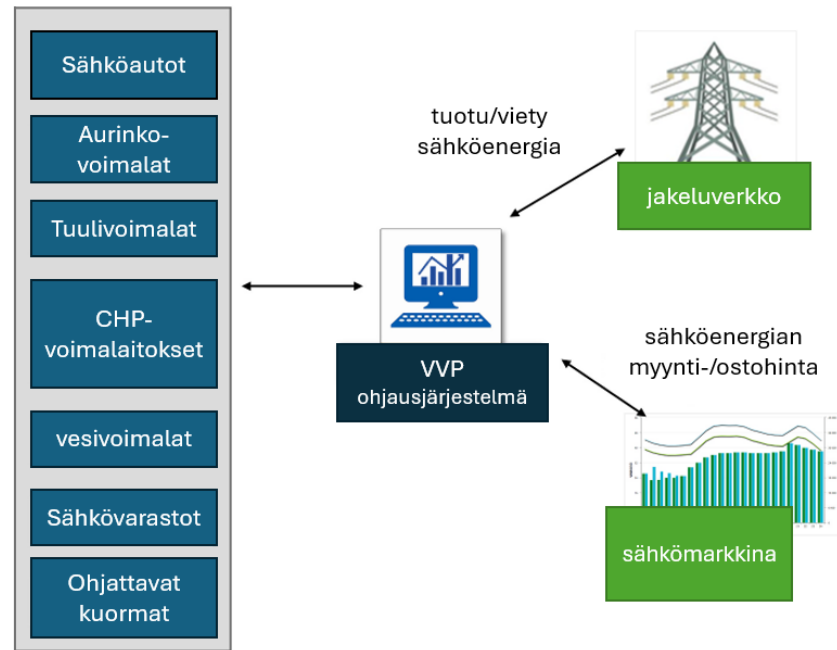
Sähköautot

Aurinkovoimalat

Tuulivoimalat

CHP-voimalaitokset

vesivoimalat

Sähkövarastot

Ohjattavat kuormat

tuotu/viety sähköenergia

jakeluverkko

VVP ohjausjärjestelmä

sähköenergian myynti-/ostohinta

sähkömarkkina